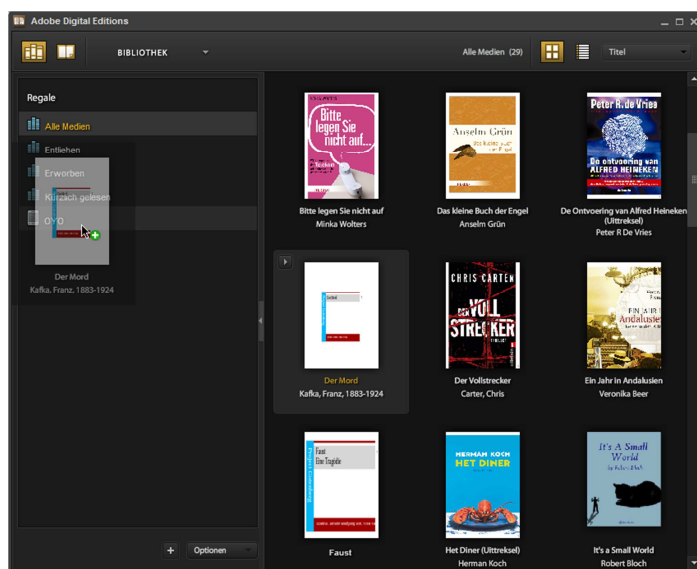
Adobe Digital Editions

BIBLIOTHEK

Alle Medien (29)

Titel

Regale

Alle Medien

Entliehen

Erworben

Kürzlich gelesen

OVO

Der Mord
Kafka, Franz, 1883-1924

Bitte legen Sie nicht auf...

Bitte legen Sie nicht auf
Minka Wolters

Anselm Grün

Das kleine Buch der Engel
Anselm Grün

Peter R. de Vries

De Ontvoering van Alfred Heineken

De Ontvoering van Alfred Heineken (Uittreksel)
Peter R De Vries

Der Mord
Kafka, Franz, 1883-1924

CHRIS CARTER

DER VOLLSTRECKER

Der Vollstrecker
Carter, Chris

EIN JAHR IN Andalusien

Ein Jahr in Andalusien
Veronika Beer

Faust
Eine Tragödie

Faust

HERMAN KOCH
HET DINER

Het Diner (Uittreksel)
Herman Koch

It's A Small World

It's a Small World
Robert Bloch

Optionen